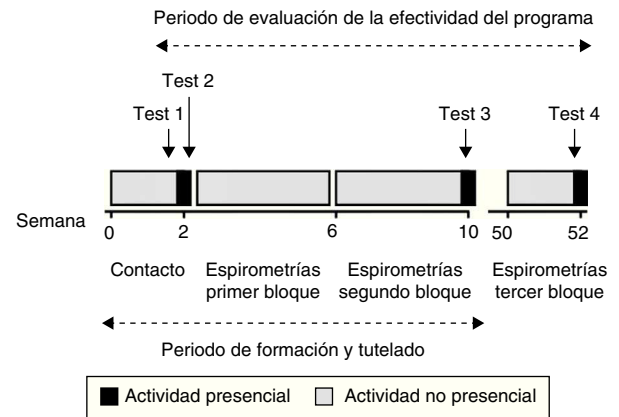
Periodo de evaluación de la efectividad del programa

Test 2

Test 1

Test 3

Test 4

Semana

0

2

6

10

50

52

Contacto

Espirometrías primer bloque

Espirometrías segundo bloque

Espirometrías tercer bloque

Periodo de formación y tutelado

Actividad presencial

Actividad no presencial